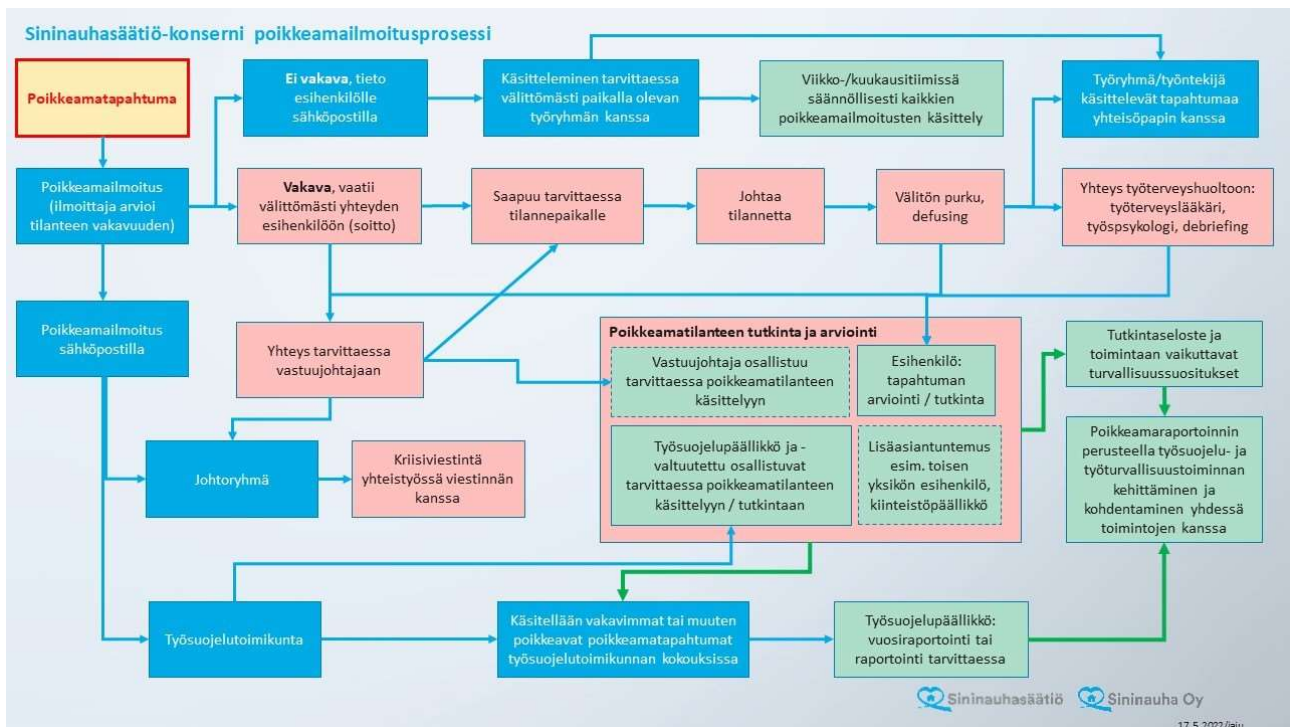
Sininauhasäätiö-konserni poikkeamailmoitusprosessi

Poikkeamatapahtuma

Poikkeamailmoitus (ilmoittaja arvioi tilanteen vakavuuden)

Poikkeamailmoitus sähköpostilla

Ei vakava, tieto esihenkilölle sähköpostilla

Käsitteleminen tarvittaessa välittömästi paikalla olevan työryhmän kanssa

Viikko-/kuukausitiimissä säännöllisesti kaikkien poikkeamailmoitusten käsittely

Työryhmä/työntekijä käsittelevät tapahtumaa yhteisöpapin kanssa

Vakava, vaatii välittömästi yhteyden esihenkilöön (soitto)

Saapuu tarvittaessa tilannepaikalle

Johtaa tilannetta

Välitön purku, defusing

Yhteys työterveyshuoltoon: työterveyslääkäri, työpsykologi, debriefing

Yhteys tarvittaessa vastuujohtajaan

Poikkeamatilanteen tutkinta ja arviointi

Vastuujohtaja osallistuu tarvittaessa poikkeamatilanteen käsittelyyn

Esihenkilö: tapahtuman arviointi / tutkinta

Työsuojelupäällikkö ja -valtuutettu osallistuvat tarvittaessa poikkeamatilanteen käsittelyyn / tutkintaan

Lisäasiantuntemus esim. toisen yksikön esihenkilö, kiinteistöpäällikkö

Tutkintaseloste ja toimintaan vaikuttavat turvallisuussuositukset

Poikkeamaraportoinnin perusteella työsuojelu- ja työturvallisuustoiminnan kehittäminen ja kohdentaminen yhdessä toimintojen kanssa

Johtoryhmä

Kriisiviestintä yhteistyössä viestinnän kanssa

Työsuojelutoimikunta

Käsitellään vakavimmat tai muuten poikkeavat poikkeamatapahtumat työsuojelutoimikunnan kokouksissa

Työsuojelupäällikkö: vuosiraportointi tai raportointi tarvittaessa

Sininauhasäätiö Sininauha Oy

17.5.2022/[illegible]